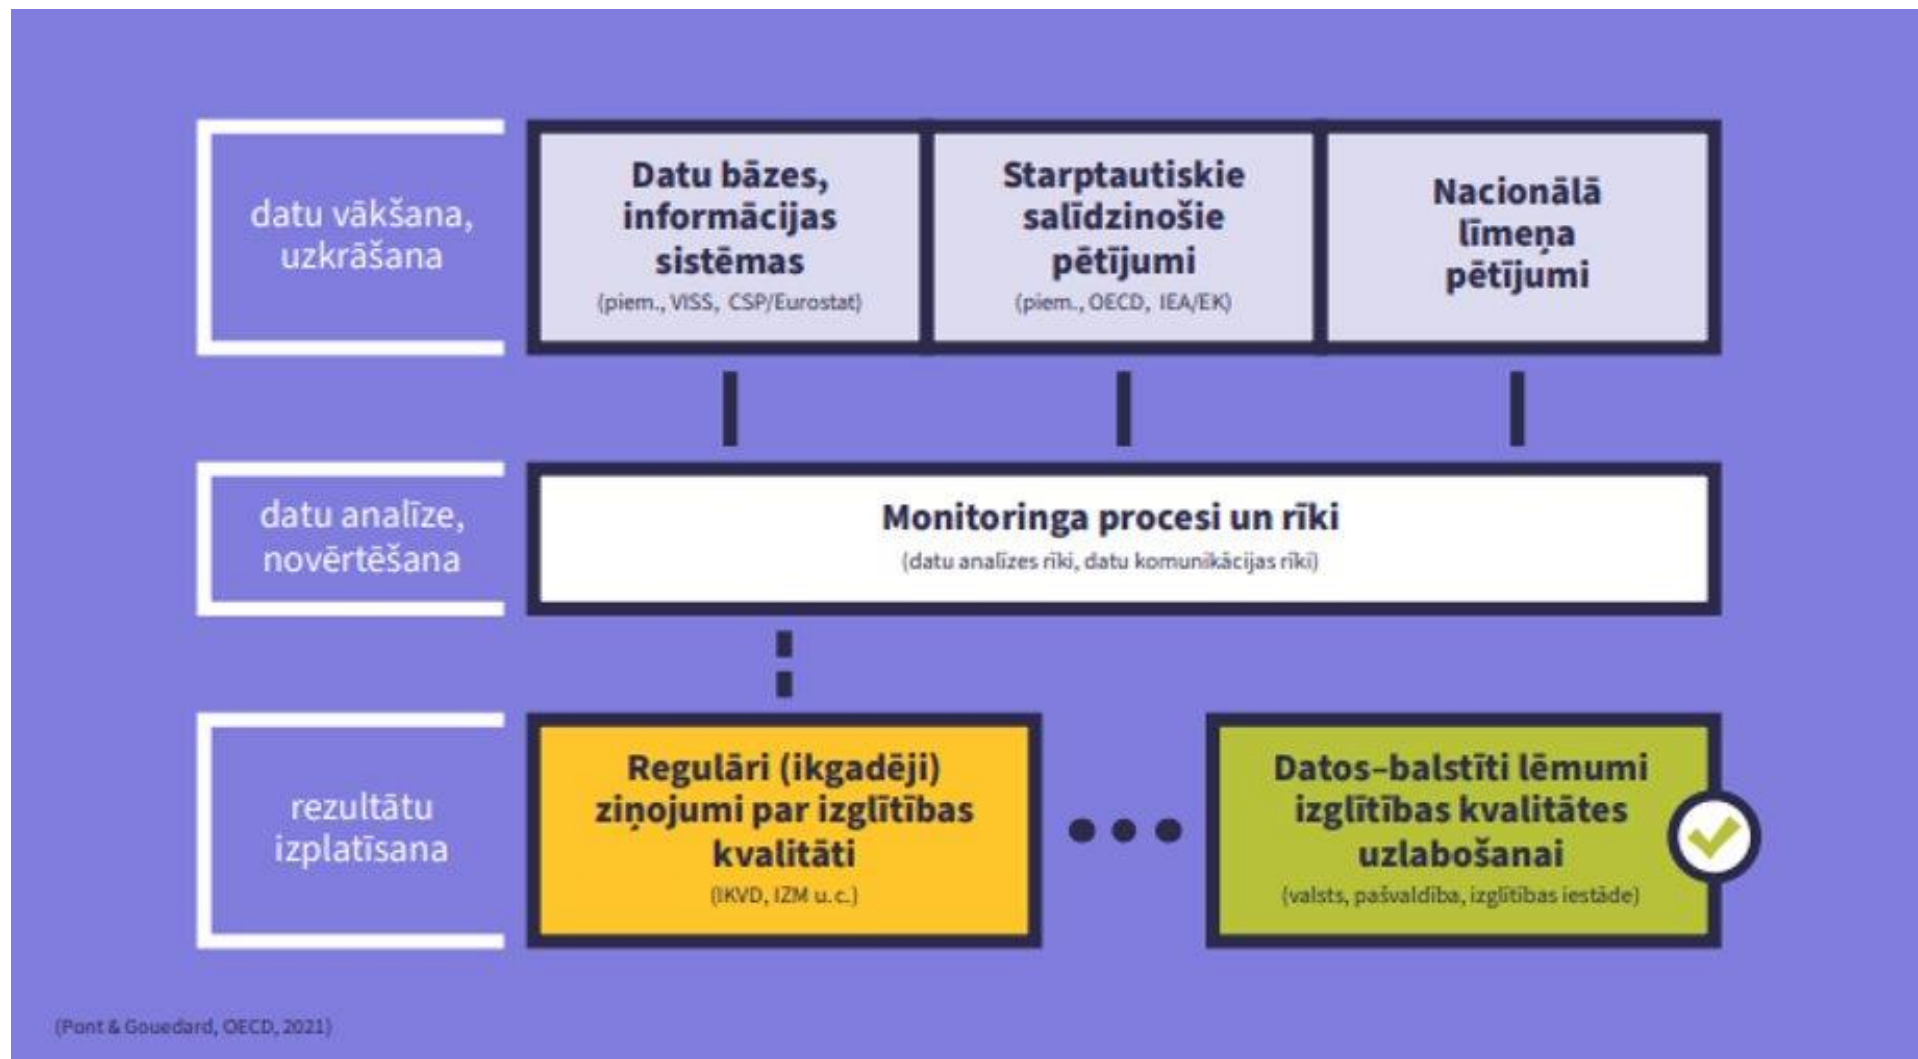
datu vākšana, uzkrāšana

Datu bāzes, informācijas sistēmas
(piem., VISS, CSP/Eurostat)

Starptautiskie salīdzinošie pētījumi
(piem., OECD, IEA/EK)

Nacionālā līmeņa pētījumi

datu analīze, novērtēšana

Monitoringa procesi un rīki
(datu analīzes rīki, datu komunikācijas rīki)

rezultātu izplatīšana

Regulāri (ikgadēji) ziņojumi par izglītības kvalitāti
(IKVD, IZM u.c.)

Datos-balstīti lēmumi izglītības kvalitātes uzlabošanai
(valsts, pašvaldība, izglītības iestāde)

(Pont & Gouedard, OECD, 2021)